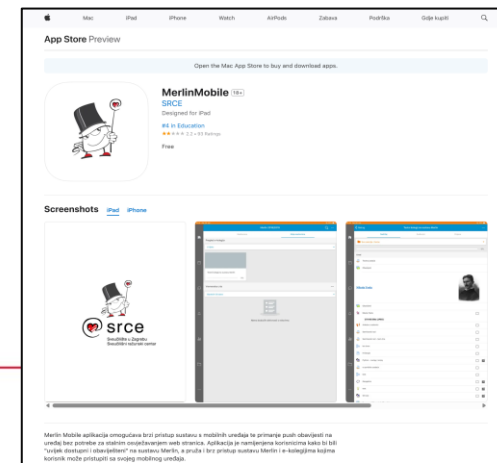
Mac iPad iPhone Watch AirPods Zabava Podrška Gdje kupiti

App Store Preview

Open the Mac App Store to buy and download apps.

MerlinMobile 18+
SRCE
Designed for iPad
#4 in Education
★★★★★ 2.2 • 83 Ratings
Free

Screenshots iPad iPhone

srce
Sveučilište u Zagrebu
Sveučilišni računski centar

Merlin Mobile aplikacija omogućava brzi pristup sustavu s mobilnih uređaja te primanje push obavijesti na uređaj bez potrebe za stalnim osvježavanjem web stranica. Aplikacija je namijenjena korisnicima kako bi bili "uvijek dostupni i obavješteni" na sustavu Merlin, a pruža i brz pristup sustavu Merlin i e-kolegijima kojima korisnik može pristupiti sa svojeg mobilnog uređaja.